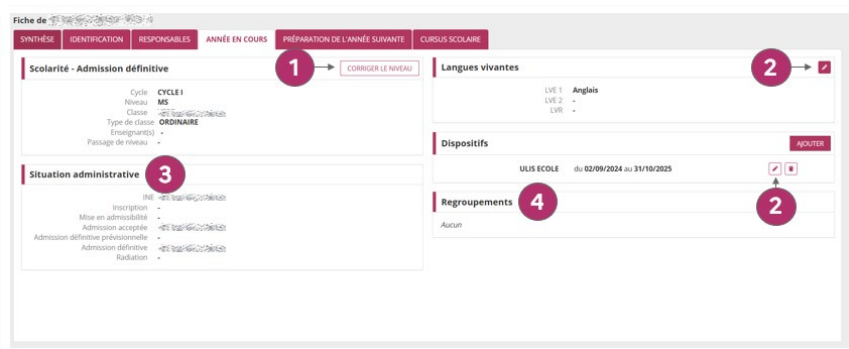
Fiche de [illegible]

SYNTHÈSE | IDENTIFICATION | RESPONSABLES | ANNÉE EN COURS | PRÉPARATION DE L'ANNÉE SUIVANTE | CURSUS SCOLAIRE

Scolarité - Admission définitive

1

CORRIGER LE NIVEAU

Cycle CYCLE I
Niveau MS
Classe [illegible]
Type de classe ORDINAIRE
Enseignant(s) -
Passage de niveau -

Situation administrative

3

INE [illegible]
Inscription -
Mise en admissibilité -
Admission acceptée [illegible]
Admission définitive prévisionnelle -
Admission définitive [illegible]
Radiation -

Langues vivantes

2

LVE 1 Anglais
LVE 2 -
LVR -

Dispositifs

AJOUTER

ULIS ECOLE du 02/09/2024 au 31/10/2025

2

Regroupements

4

Aucun